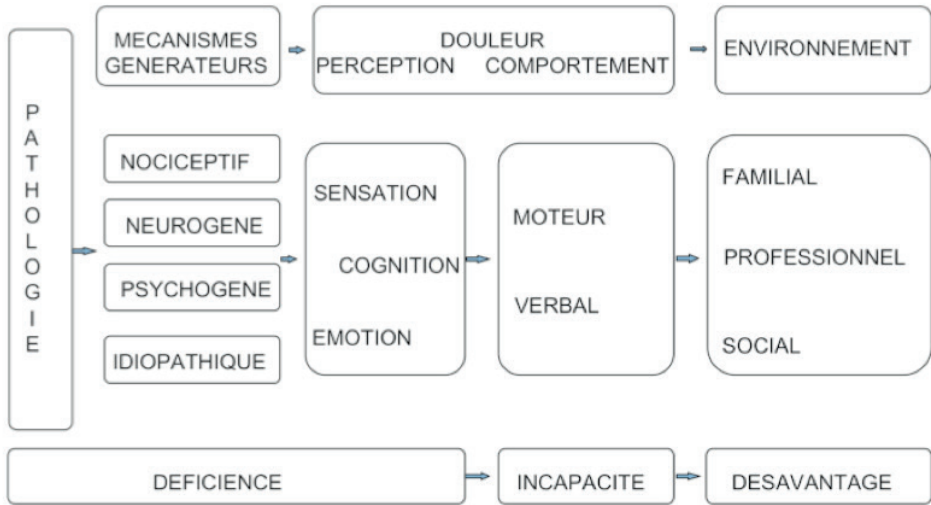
MECANISMES GENERATEURS

DOULEUR
PERCEPTION COMPORTEMENT

ENVIRONNEMENT

PATHOLOGIE

NOCICEPTIF

NEUROGENE

PSYCHOGENE

IDIOPATHIQUE

SENSATION

COGNITION

EMOTION

MOTEUR

VERBAL

FAMILIAL

PROFESSIONNEL

SOCIAL

DEFICIENCE

INCAPACITE

DESAVANTAGE